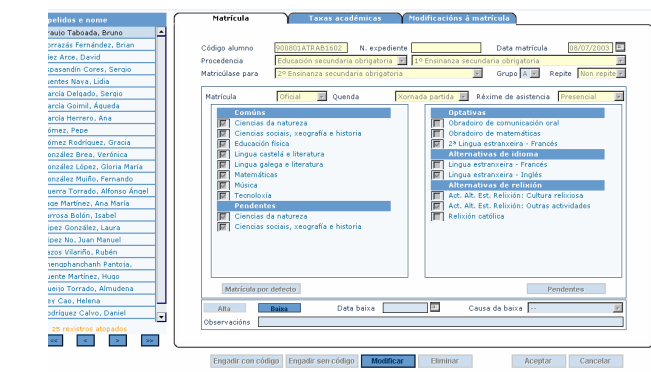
pelidos e nome
raujo Taboada, Bruno
orrazás Fernández, Brian
ez Arce, David
spasandín Cores, Sergio
entes Noya, Lidia
arcía Delgado, Sergio
arcía Goimil, Águeda
arcía Herrero, Ana
ómez, Pepe
ómez Rodríguez, Gracia
onzález Brea, Verónica
onzález López, Gloria María
onzález Muiño, Fernando
uerra Torrado, Alfonso Ángel
ope Martínez, Ana María
arrosa Bolón, Isabel
ópez González, Laura
ópez No, Juan Manuel
azos Vilariño, Rubén
nenqhanchanh Pantosa,
uente Martínez, Hugo
uerjo Torrado, Almudena
ey Cao, Helena
odríguez Calvo, Daniel
25 rexistros atopados

Matrícula | Taxas académicas | Modificacións á matrícula

Código alumno 90080ATRAB1602 N. expediente Data matrícula 08/07/2003
Procedencia Educación secundaria obrigatoria 1º Ensinanza secundaria obrigatoria
Matricúlase para 2º Ensinanza secundaria obrigatoria Grupo A Repite Non repite

Matrícula Oficial Quenda Xornada partida Réxime de asistencia Presencial

Comúns
Ciencias da natureza
Ciencias sociais, xeografía e historia
Educación física
Lingua castelá e literatura
Lingua galega e literatura
Matemáticas
Música
Tecnoloxía
Pendentes
Ciencias da natureza
Ciencias sociais, xeografía e historia

Optativas
Obradoiro de comunicación oral
Obradoiro de matemáticas
2ª Lingua estranxeira - Francés
Alternativas de idioma
Lingua estranxeira - Francés
Lingua estranxeira - Inglés
Alternativas de relixión
Act. Alt. Est. Relixión: Cultura relixiosa
Act. Alt. Est. Relixión: Outras actividades
Relixión católica

Matrícula por defecto
Pendentes

Alta Baixa Data baixa Causa da baixa --
Observacións

Engadir con código | Engadir sen código | Modificar | Eliminar | Aceptar | Cancelar